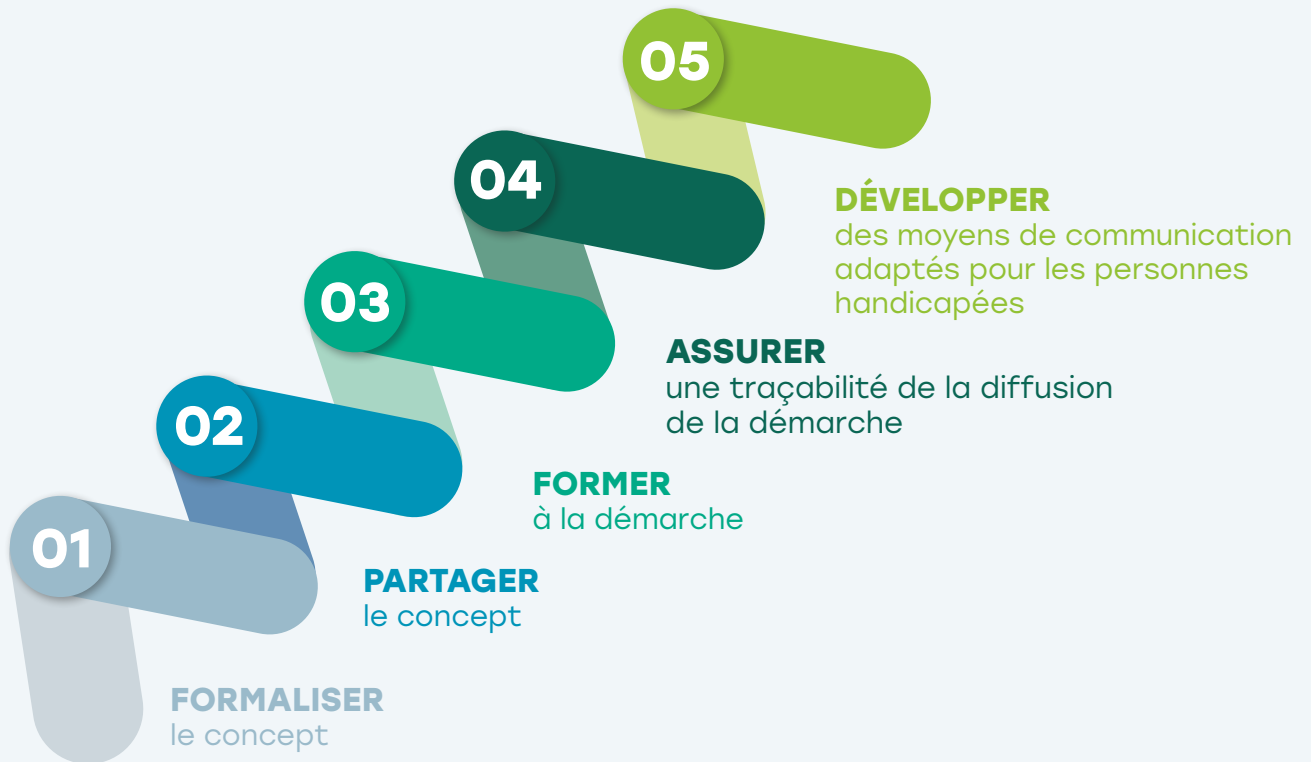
05

DÉVELOPPER
des moyens de communication adaptés pour les personnes handicapées

04

ASSURER
une traçabilité de la diffusion de la démarche

03

FORMER
à la démarche

02

PARTAGER
le concept

01

FORMALISER
le concept